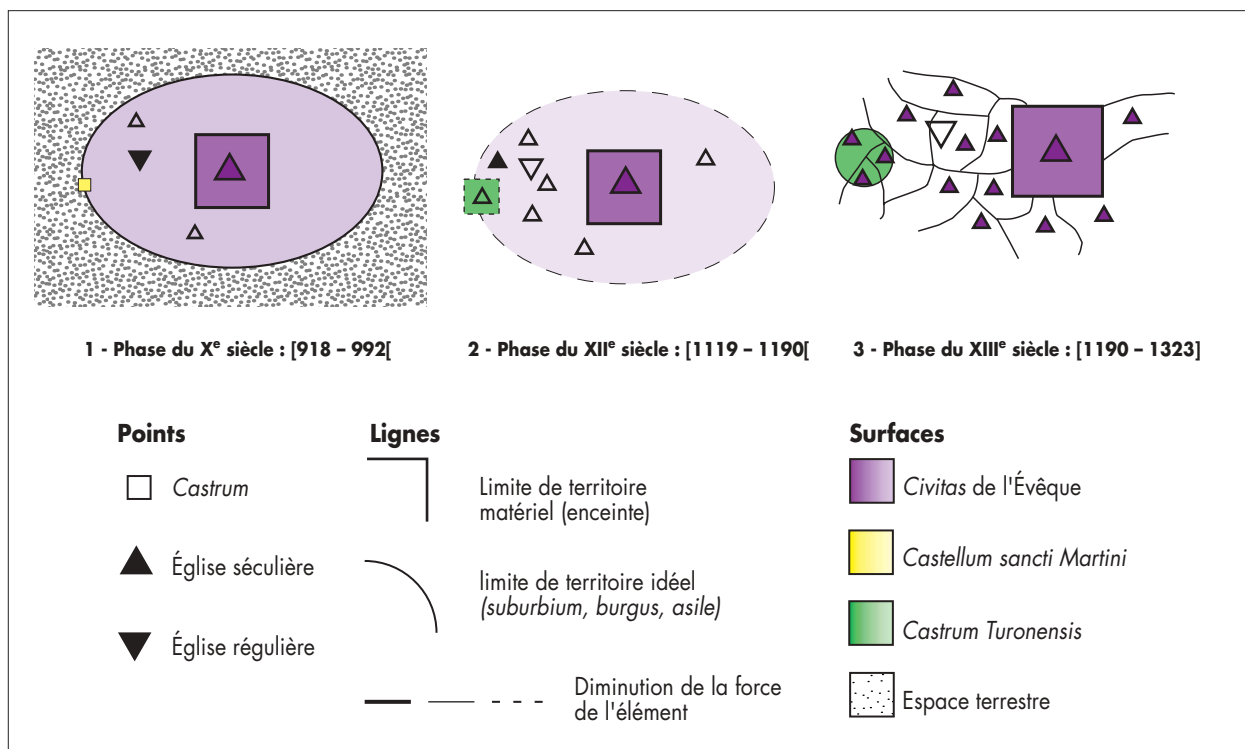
1 - Phase du X$^e$ siècle : [918 – 992[

2 - Phase du XII$^e$ siècle : [1119 – 1190[

3 - Phase du XIII$^e$ siècle : [1190 – 1323]

Points

Castrum

Église séculière

Église régulière

Lignes

Limite de territoire matériel (enceinte)

limite de territoire idéel (suburbium, burgus, asile)

Diminution de la force de l'élément

Surfaces

Civitas de l'Évêque

Castellum sancti Martini

Castrum Turonensis

Espace terrestre